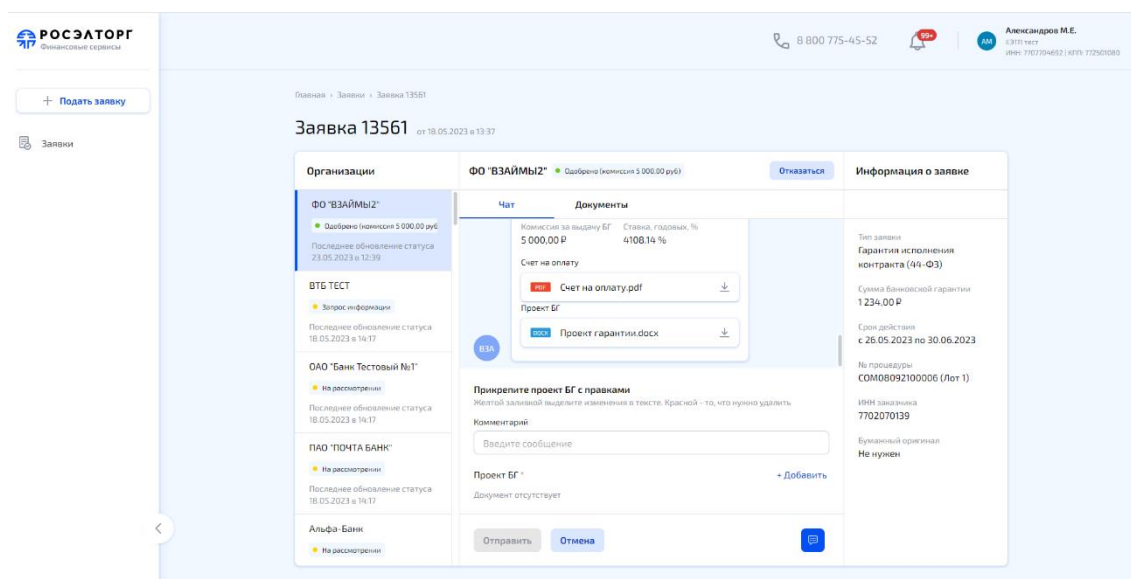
РОСЭЛТОРГ
Финансовые сервисы

8 800 775-45-52

99+

АМ
Александров М.Е.
ЕЭТП тест
ИНН: 7707704692 | КПП: 772501080

+ Подать заявку

Заявки

Главная › Заявки › Заявка 13561

Заявка 13561 от 18.05.2023 в 13:37

Организации

ФО "ВЗАЙМЫ2"
Одобрено (комиссия 5 000,00 руб
Последнее обновление статуса 23.05.2023 в 12:39

ВТБ ТЕСТ
Запрос информации
Последнее обновление статуса 18.05.2023 в 14:17

ОАО "Банк Тестовый №1"
На рассмотрении
Последнее обновление статуса 18.05.2023 в 14:17

ПАО "ПОЧТА БАНК"
На рассмотрении
Последнее обновление статуса 18.05.2023 в 14:17

Альфа-Банк
На рассмотрении

ФО "ВЗАЙМЫ2" Одобрено (комиссия 5 000,00 руб)
Отказаться

Чат
Документы

Комиссия за выдачу БГ
5 000,00 ₽
Ставка, годовых, %
4108.14 %

Счет на оплату
PDF Счет на оплату.pdf

Проект БГ
DOCX Проект гарантии.docx

ВЗА

Прикрепите проект БГ с правками
Желтой заливкой выделите изменения в тексте. Красной - то, что нужно удалить

Комментарий
Введите сообщение

Проект БГ *
+ Добавить
Документ отсутствует

Отправить
Отмена

Информация о заявке

Тип заявки
Гарантия исполнения контракта (44-ФЗ)

Сумма банковской гарантии
1 234,00 ₽

Срок действия
с 26.05.2023 по 30.06.2023

№ процедуры
COM08092100006 (Лот 1)

ИНН заказчика
7702070139

Бумажный оригинал
Не нужен